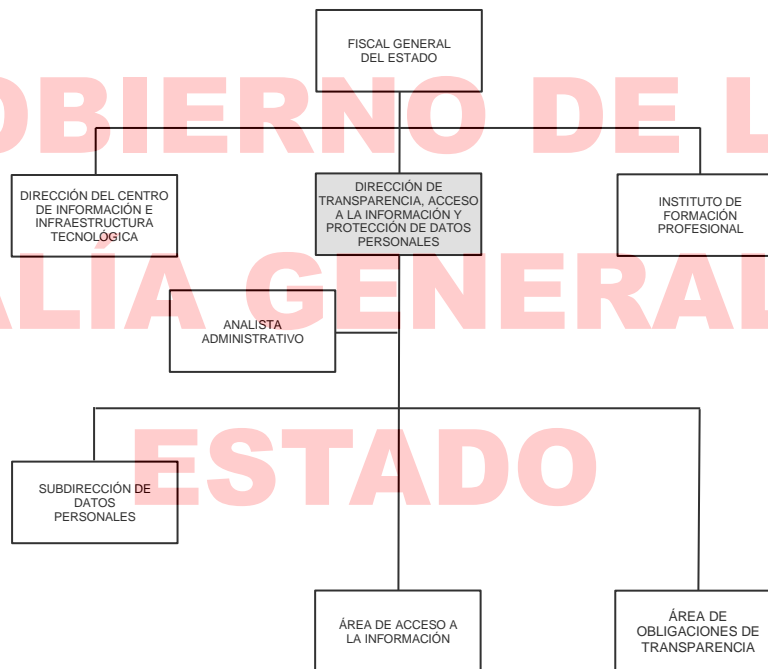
FISCAL GENERAL DEL ESTADO

OBIERNO DE L

DIRECCIÓN DEL CENTRO DE INFORMACIÓN E INFRAESTRUCTURA TECNOLÓGICA

DIRECCIÓN DE TRANSPARENCIA, ACCESO A LA INFORMACIÓN Y PROTECCIÓN DE DATOS PERSONALES

INSTITUTO DE FORMACIÓN PROFESIONAL

ALÍA GENERAL

ANALISTA ADMINISTRATIVO

ESTADO

SUBDIRECCIÓN DE DATOS PERSONALES

ÁREA DE ACCESO A LA INFORMACIÓN

ÁREA DE OBLIGACIONES DE TRANSPARENCIA